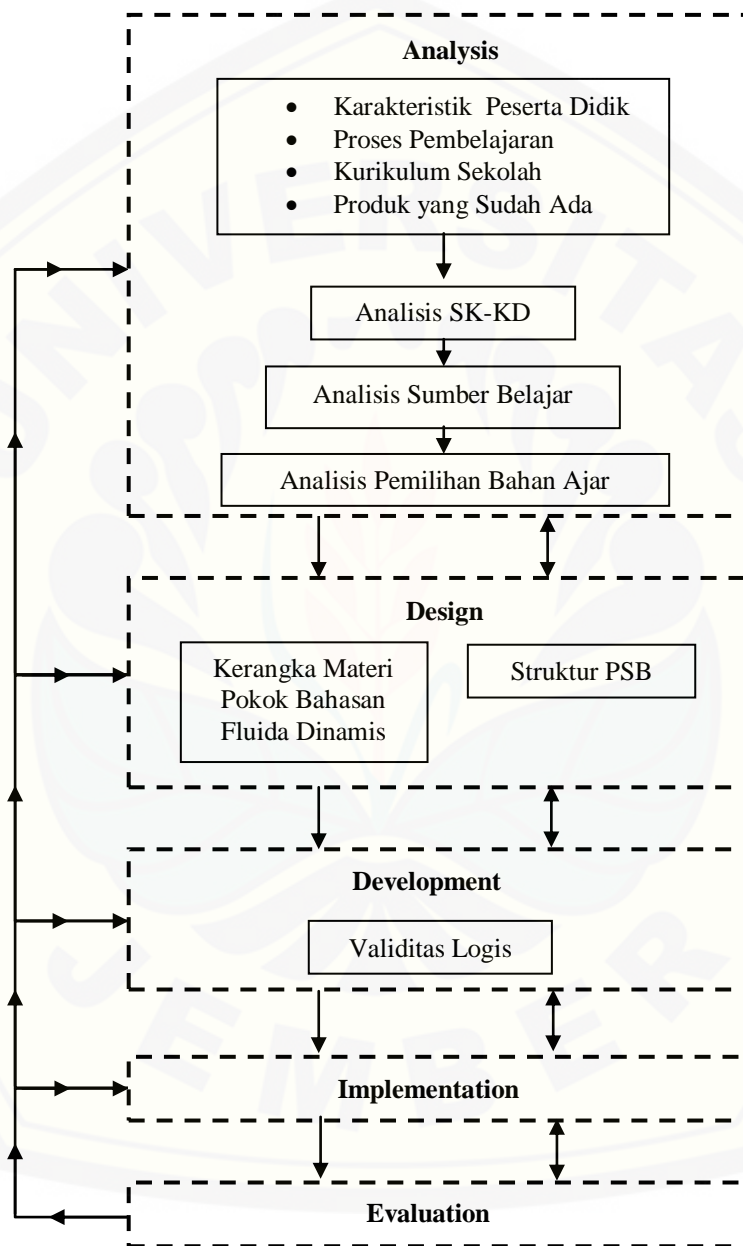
Analysis

- Karakteristik Peserta Didik
- Proses Pembelajaran
- Kurikulum Sekolah
- Produk yang Sudah Ada

Analisis SK-KD

Analisis Sumber Belajar

Analisis Pemilihan Bahan Ajar

Design

Kerangka Materi Pokok Bahasan Fluida Dinamis

Struktur PSB

Development

Validitas Logis

Implementation

Evaluation